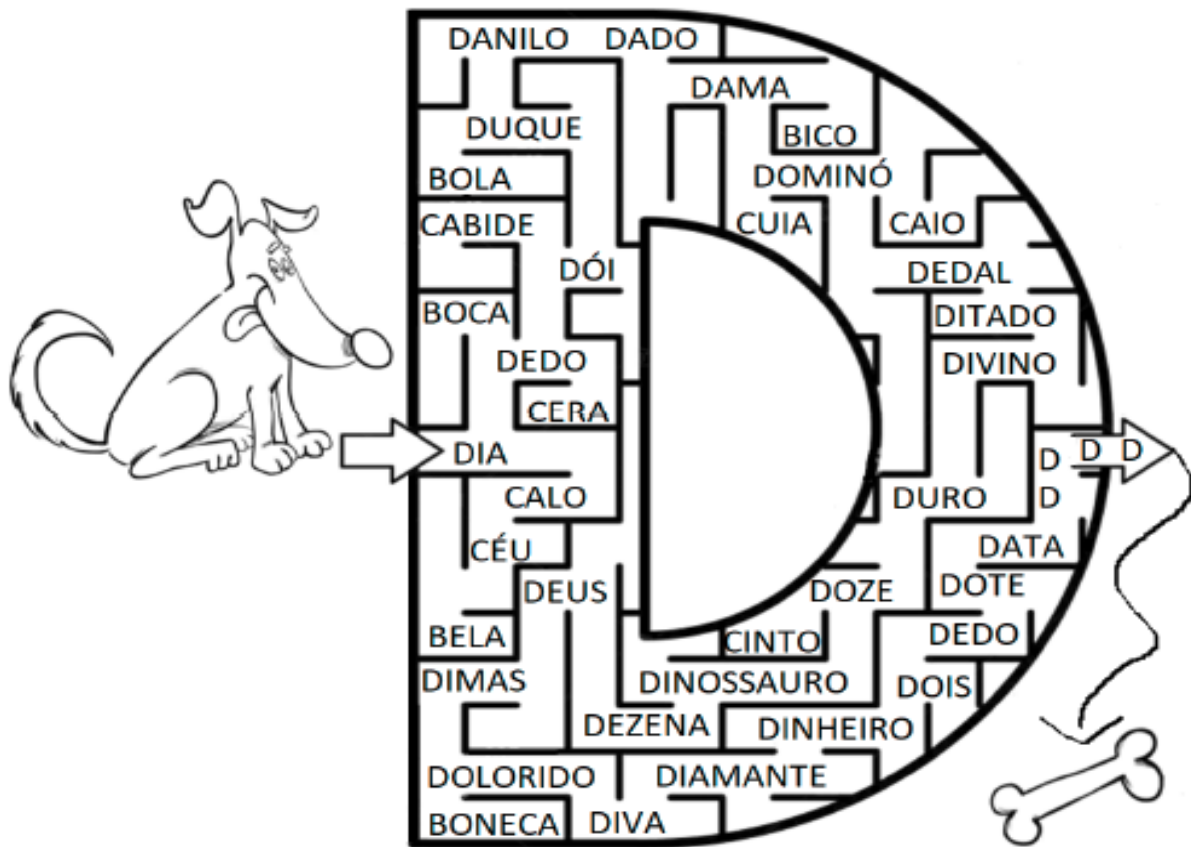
DANILO DADO
DAMA
DUQUE
BICO
DOMINÓ
BOLA
CABIDE
CUIA
CAIO
DÓI
DEDAL
BOCA
DITADO
DEDO
DIVINO
CERA
DIA
D D D
D
CALO
DURO
D
CÉU
DATA
DEUS
DOZE
DOTE
BELA
CINTO
DEDO
DIMAS
DINOSSAURO
DOIS
DEZENA
DINHEIRO
DOLORIDO
DIAMANTE
BONECA
DIVA